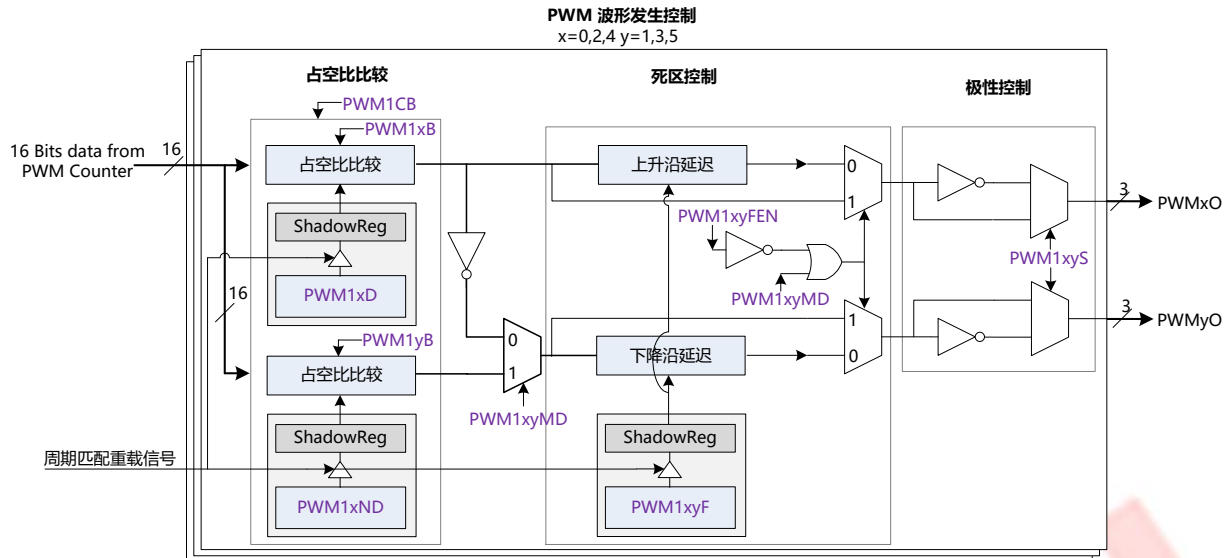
PWM 波形发生控制
x=0,2,4 y=1,3,5

占空比比较

死区控制

极性控制

PWM1CB

PWM1xB

16 Bits data from PWM Counter

16

占空比比较

上升沿延迟

0

1

PWM1xyFEN

ShadowReg

PWM1xyMD

PWM1xD

16

PWM1yB

0

1

下降沿延迟

占空比比较

1

0

PWM1xyMD

ShadowReg

ShadowReg

周期匹配重载信号

PWM1xND

PWM1xyF

3

PWMxO

PWM1xyS

3

PWMyO